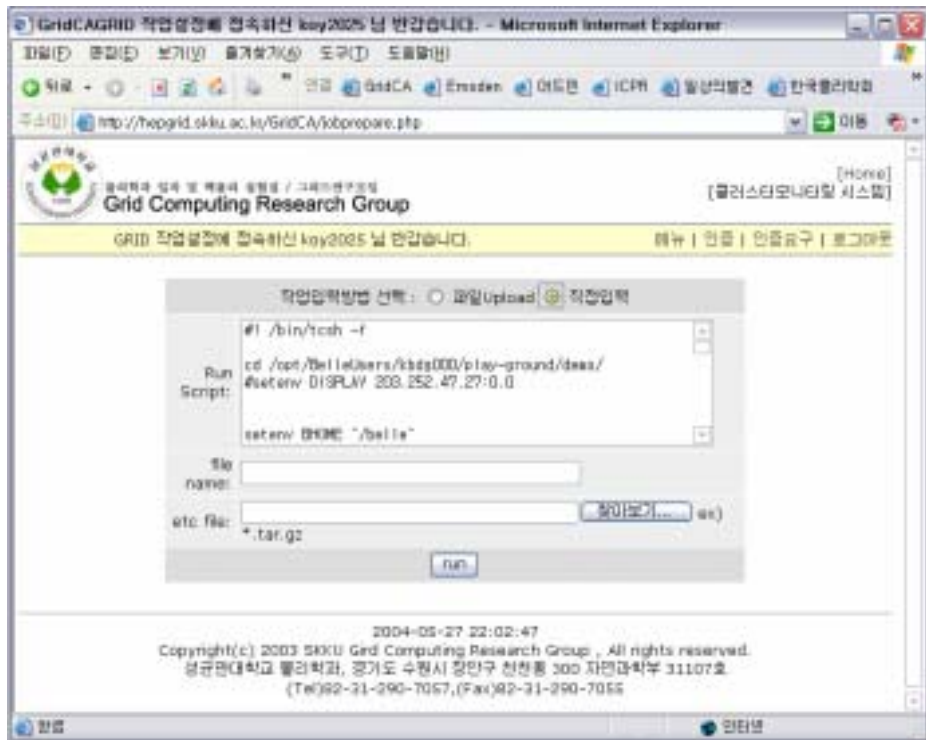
GridCAGRID 작업설정에 접속하신 koy2025 님 반갑습니다. - Microsoft Internet Explorer

파일(F) 편집(E) 보기(V) 즐겨찾기(A) 도구(T) 도움말(H)

뒤로 연결 GridCA Emeden 어드민 ICPR 일상의발견 한국물리학회

주소(D) http://hepgrid.skku.ac.kr/GridCA/jobprepare.php 이동

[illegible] Grid Computing Research Group

[Home] [클러스터모니터링 시스템]

GRID 작업설정에 접속하신 koy2025 님 반갑습니다.

메뉴 | 인증 | 인증요구 | 로그아웃

작업입력방법 선택 : 파일Upload 직접입력

Run Script:

#! /bin/tcsh -f

cd /opt/BelleUsers/kbdg000/play-ground/demo/
#setenv DISPLAY 203.252.47.27:0.0

setenv BHOME "/belle"

file name:

etc file: 찾아보기... ex) *.tar.gz

run

2004-05-27 22:02:47
Copyright(c) 2003 SKKU Grid Computing Research Group , All rights reserved.
성균관대학교 물리학과, 경기도 수원시 장안구 천천동 300 자연과학부 31107호
(Tel)82-31-290-7057,(Fax)82-31-290-7055

완료

인터넷